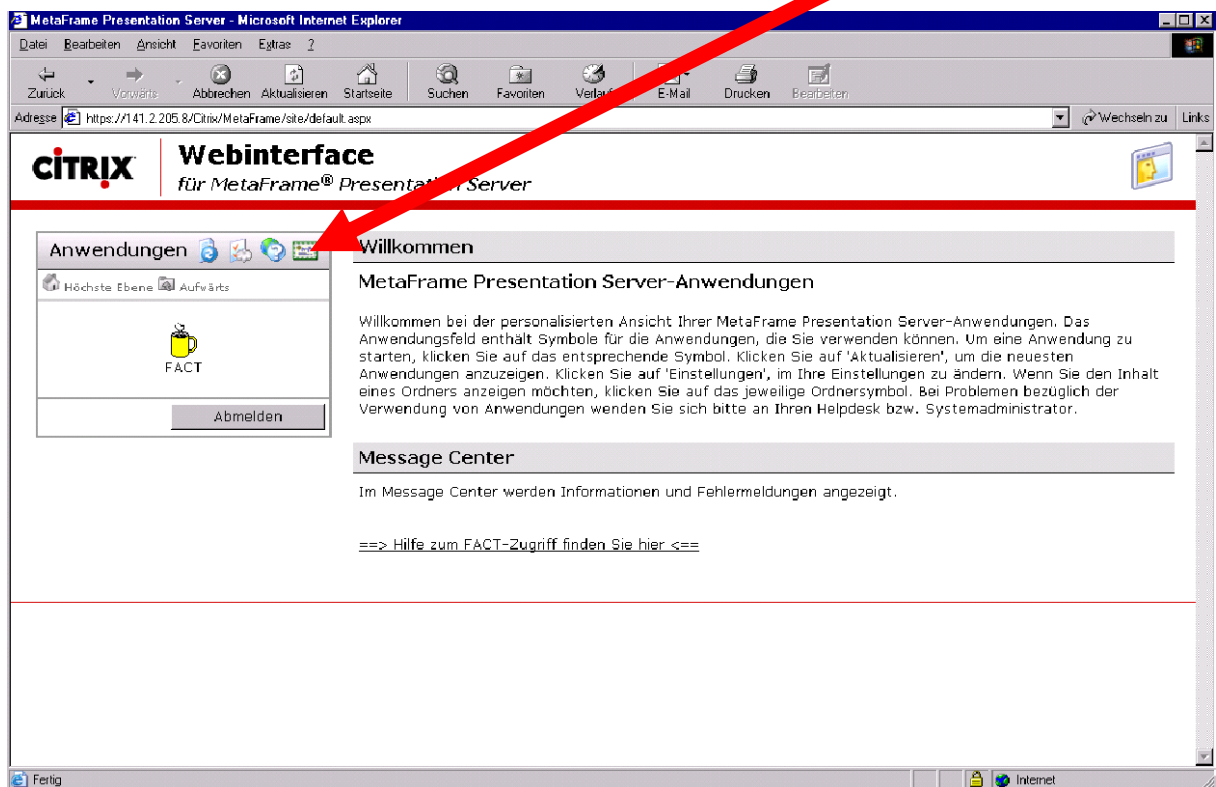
MetaFrame Presentation Server - Microsoft Internet Explorer

Datei Bearbeiten Ansicht Favoriten Extras ?

Zurück Vorwärts Abbrechen Aktualisieren Startseite Suchen Favoriten Verlauf E-Mail Drucken Bearbeiten

Adresse https://141.2.205.8/Citrix/MetaFrame/site/default.aspx Wechseln zu Links

CITRIX Webinterface für MetaFrame® Presentat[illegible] Server

Anwendungen

Höchste Ebene Aufwärts

FACT

Abmelden

Willkommen

MetaFrame Presentation Server-Anwendungen

Willkommen bei der personalisierten Ansicht Ihrer MetaFrame Presentation Server-Anwendungen. Das Anwendungsfeld enthält Symbole für die Anwendungen, die Sie verwenden können. Um eine Anwendung zu starten, klicken Sie auf das entsprechende Symbol. Klicken Sie auf 'Aktualisieren', um die neuesten Anwendungen anzuzeigen. Klicken Sie auf 'Einstellungen', um Ihre Einstellungen zu ändern. Wenn Sie den Inhalt eines Ordners anzeigen möchten, klicken Sie auf das jeweilige Ordnersymbol. Bei Problemen bezüglich der Verwendung von Anwendungen wenden Sie sich bitte an Ihren Helpdesk bzw. Systemadministrator.

Message Center

Im Message Center werden Informationen und Fehlermeldungen angezeigt.

==> Hilfe zum FACT-Zugriff finden Sie hier <==

Fertig Internet